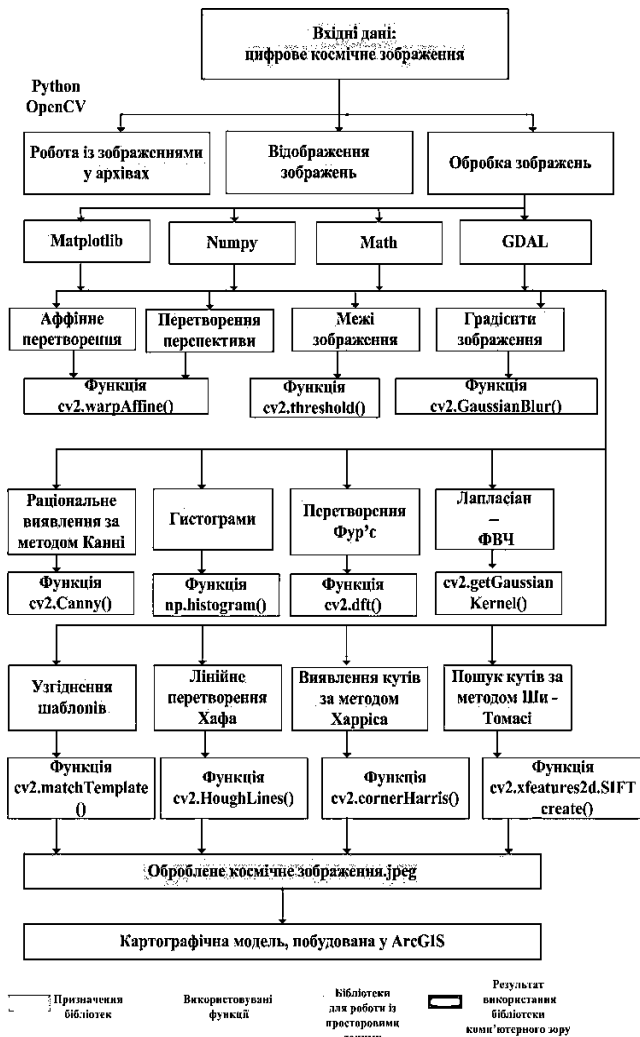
Вхідні дані:
цифрове космічне зображення

Python
OpenCV

Робота із зображеннями у архівах

Відображення зображень

Обробка зображень

Matplotlib

Numpy

Math

GDAL

Аффінне перетворення

Перетворення перспективи

Межі зображення

Градієнти зображення

Функція
cv2.warpAffine()

Функція
cv2,threshold()

Функція
cv2.GaussianBlur()

Раціональне виявлення за методом Канні

Гистограми

Перетворення Фур'є

Лапласіан – ФВЧ

Функція
cv2.Canny()

Функція
np.histogram()

Функція
cv2.dft()

cv2.getGaussian Kernel()

Узгіднення шаблонів

Лінійне перетворення Хафа

Виявлення кутів за методом Харріса

Пошук кутів за методом Ши - Томасі

Функція
cv2.matchTemplate ()

Функція
cv2.HoughLines()

Функція
cv2.cornerHarris()

Функція
cv2.xfeatures2d.SIFT create()

Оброблене космічне зображення.jpeg

Картографічна модель, побудована у ArcGIS

Призначення бібліотек

Використовувані функції

Бібліотеки для роботи із просторовими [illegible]

Результат використання бібліотеки комп'ютерного зору